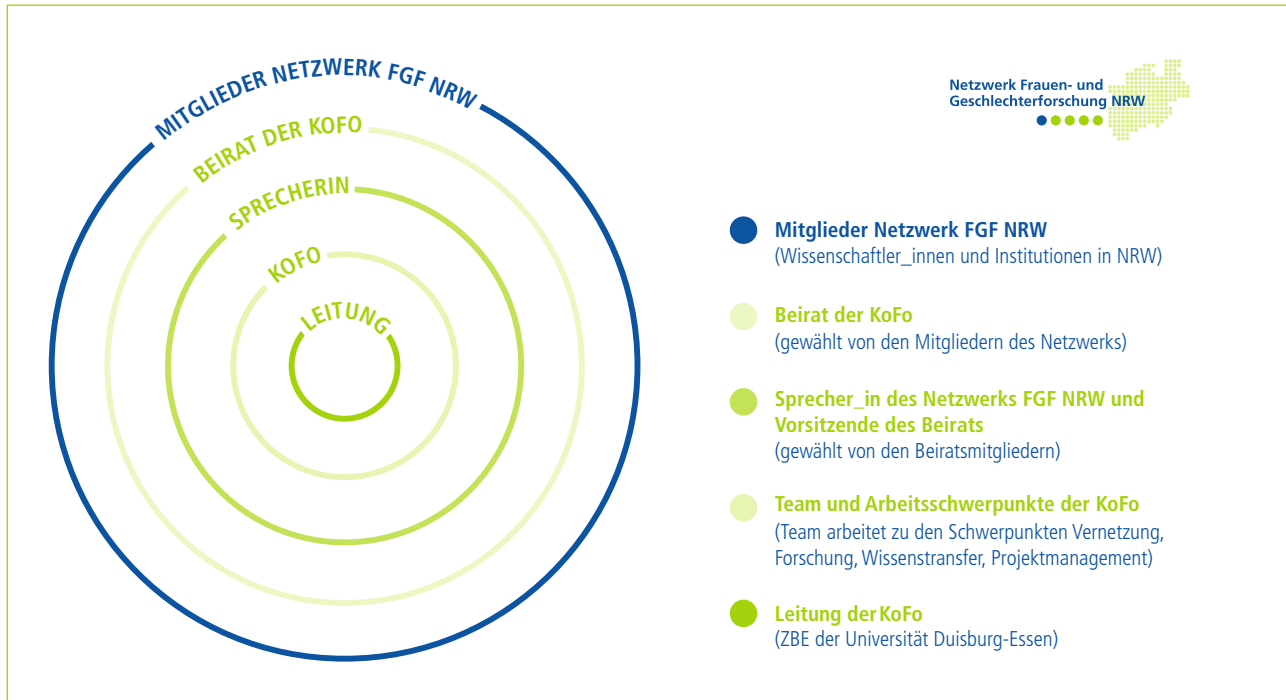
MITGLIEDER NETZWERK FGF NRW
BEIRAT DER KOFO
SPRECHERIN
KOFO
LEITUNG

Netzwerk Frauen- und Geschlechterforschung NRW

Mitglieder Netzwerk FGF NRW
(Wissenschaftler_innen und Institutionen in NRW)

Beirat der KoFo
(gewählt von den Mitgliedern des Netzwerks)

Sprecher_in des Netzwerks FGF NRW und Vorsitzende des Beirats
(gewählt von den Beiratsmitgliedern)

Team und Arbeitsschwerpunkte der KoFo
(Team arbeitet zu den Schwerpunkten Vernetzung, Forschung, Wissenstransfer, Projektmanagement)

Leitung der KoFo
(ZBE der Universität Duisburg-Essen)